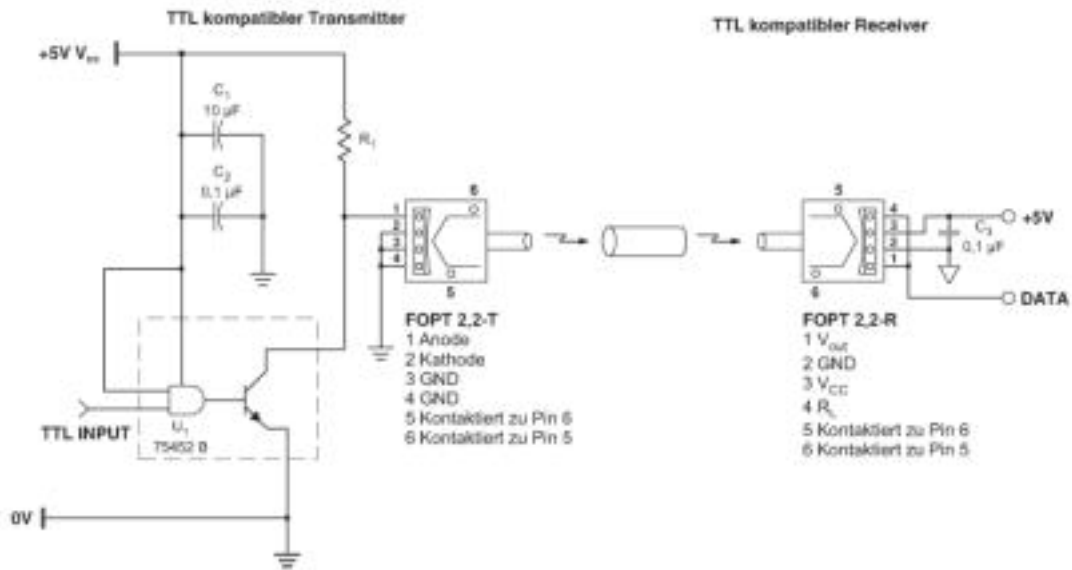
TTL kompatibler Transmitter

TTL kompatibler Receiver

+5V $V_{cc}$

$C_1$
10 µF

$C_2$
0,1 µF

$R_1$

1
2
3
4

6
5

5
6

4
3
2
1

$C_3$
0,1 µF

+5V

DATA

TTL INPUT

$U_1$
75452 B

0V

FOPT 2,2-T
1 Anode
2 Kathode
3 GND
4 GND
5 Kontaktiert zu Pin 6
6 Kontaktiert zu Pin 5

FOPT 2,2-R
1 $V_{out}$
2 GND
3 $V_{CC}$
4 $R_L$
5 Kontaktiert zu Pin 6
6 Kontaktiert zu Pin 5